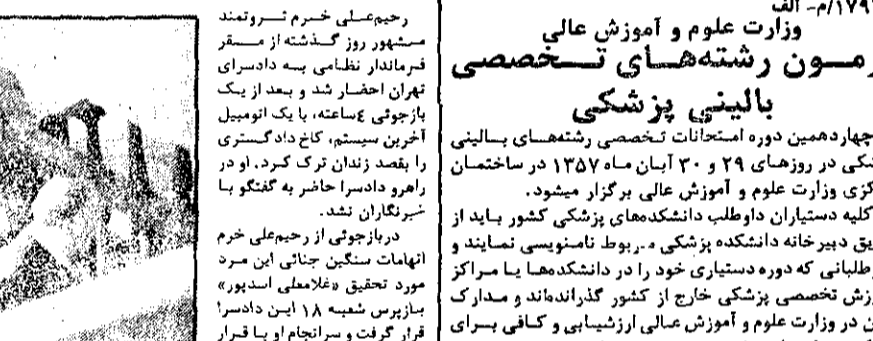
۱۷۹/م- الف

وزارت علوم و آموزش عالی

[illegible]مون رشته‌های تخصصی بالینی پزشکی

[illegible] چهاردهمین دوره امتحانات تخصصی رشته‌های بالینی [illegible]شکی در روزهای ۲۹ و ۳۰ آبان ماه ۱۳۵۷ در ساختمان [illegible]کزی وزارت علوم و آموزش عالی برگزار میشود.

کلیه دستیاران داوطلب دانشکده‌های پزشکی کشور باید از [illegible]یق دبیرخانه دانشکده پزشکی مربوط نامنویسی نمایند و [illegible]وطلبانی که دوره دستیاری خود را در دانشکده‌ها یا مراکز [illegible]وزش تخصصی پزشکی خارج از کشور گذرانده‌اند و مدارک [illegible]ن در وزارت علوم و آموزش عالی ارزشیابی و کافی برای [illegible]

رحیم‌علی خرم ثروتمند مشهور روز گذشته از مقر فرماندار نظامی به دادسرای تهران احضار شد و بعد از یک بازجوئی ٤ساعته، با یک اتومبیل آخرین سیستم، کاخ دادگستری را بقصد زندان ترک کرد. او در راهرو دادسرا حاضر به گفتگو با خبرنگاران نشد.

دربازجوئی از رحیم‌علی خرم انهامات سنگین جنائی این مرد مورد تحقیق «غلامعلی اسدپور» بازپرس شعبه ۱۸ این دادسرا قرار گرفت و سرانجام او با قرار